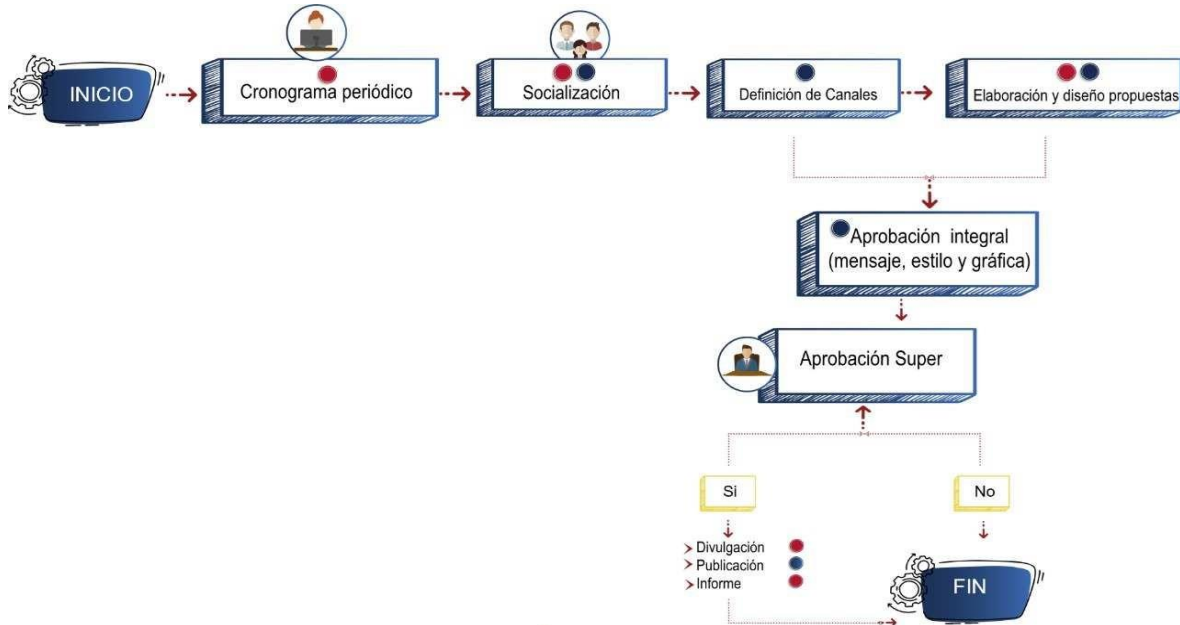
INICIO

Cronograma periódico

Socialización

Definición de Canales

Elaboración y diseño propuestas

Aprobación integral (mensaje, estilo y gráfica)

Aprobación Super

Si

No

> Divulgación
> Publicación
> Informe

FIN